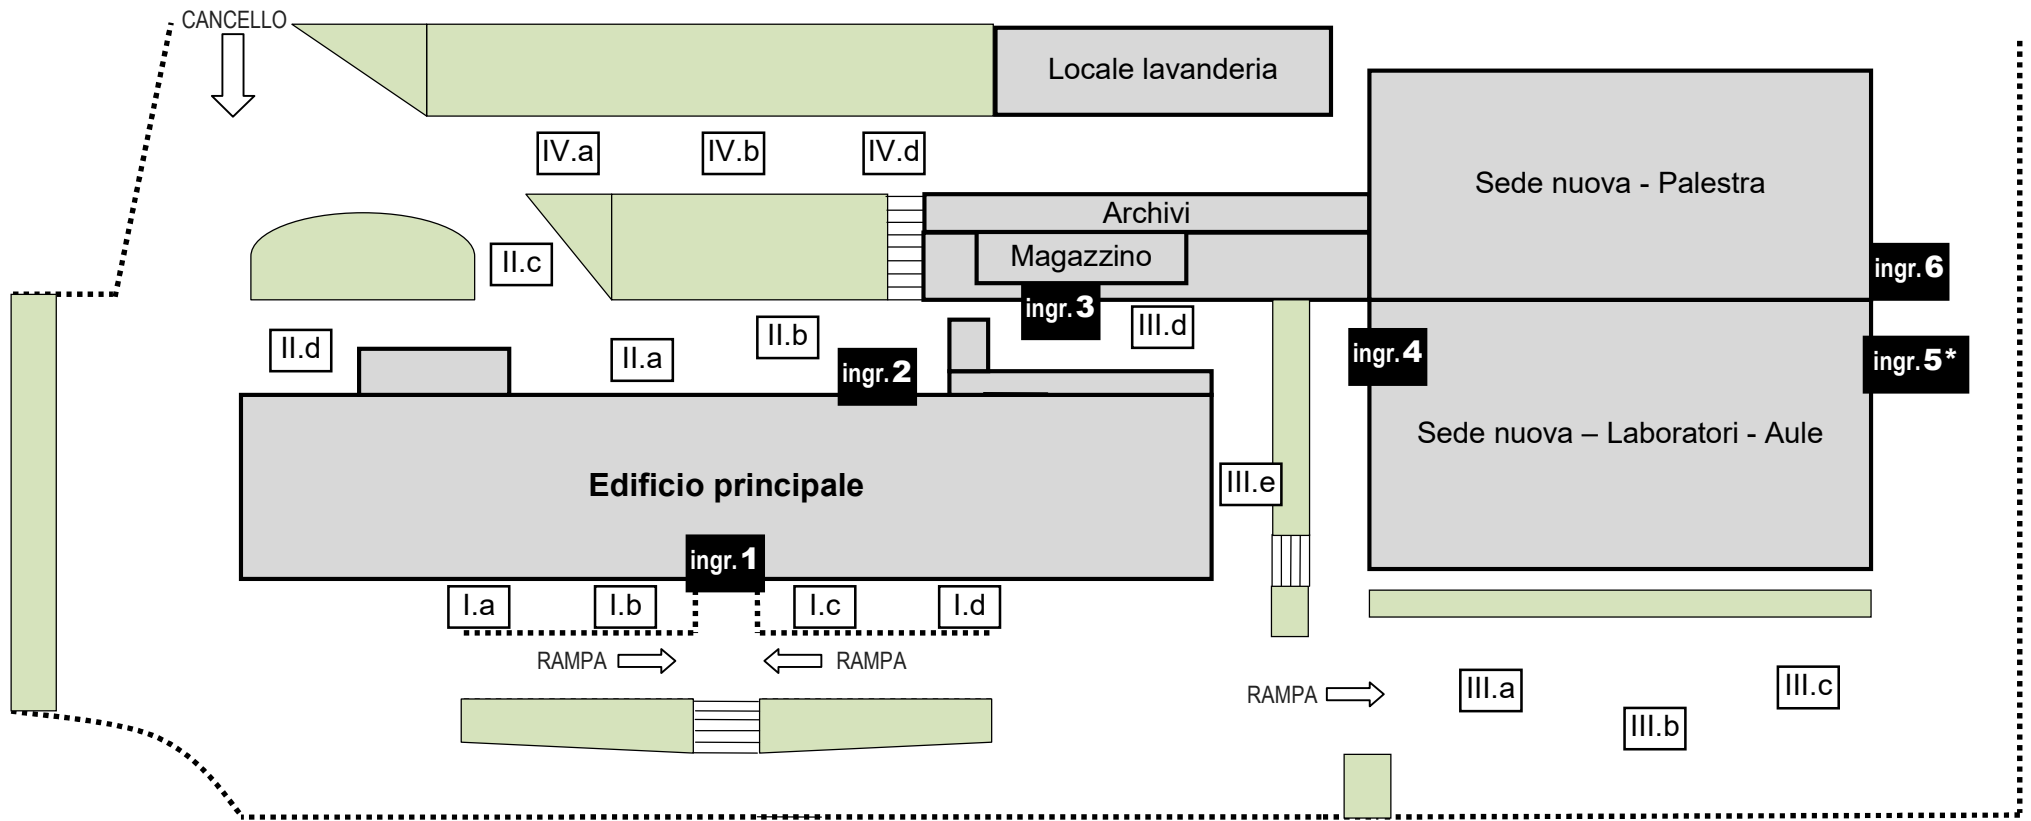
CANCELLO

Locale lavanderia

IV.a IV.b IV.d

Sede nuova - Palestra

Archivi

Magazzino

II.c

ingr. 6

ingr. 3

III.d

II.d

II.a

II.b

ingr. 2

ingr. 4

ingr. 5*

Sede nuova – Laboratori - Aule

Edificio principale

III.e

ingr. 1

I.a I.b I.c I.d

RAMPA

RAMPA

RAMPA

III.a

III.c

III.b